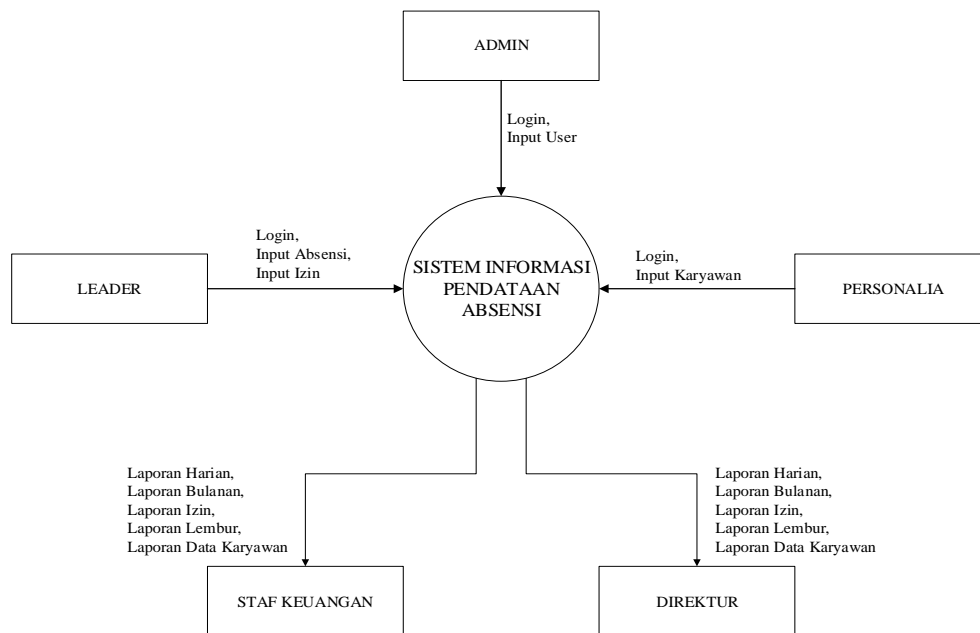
ADMIN

Login,
Input User

Login,
Input Absensi,
Input Izin

LEADER

SISTEM INFORMASI PENDATAAN ABSENSI

Login,
Input Karyawan

PERSONALIA

Laporan Harian,
Laporan Bulanan,
Laporan Izin,
Laporan Lembur,
Laporan Data Karyawan

Laporan Harian,
Laporan Bulanan,
Laporan Izin,
Laporan Lembur,
Laporan Data Karyawan

STAF KEUANGAN

DIREKTUR